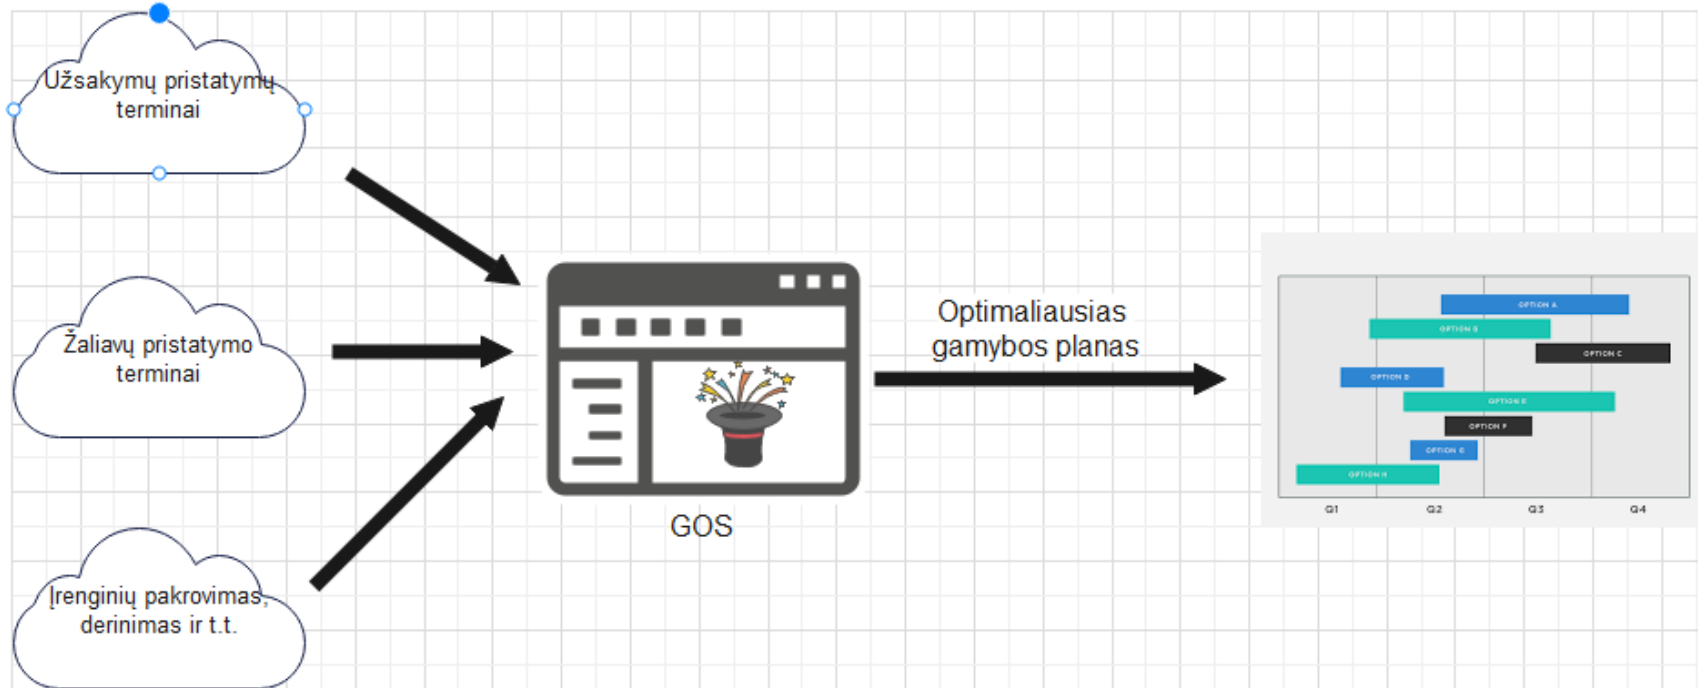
Užsakymų pristatymų terminai

Žaliavų pristatymo terminai

Įrenginių pakrovimas, derinimas ir t.t.

GOS

Optimaliausias gamybos planas

OPTION A
OPTION B
OPTION C
OPTION D
OPTION E
OPTION F
OPTION G
OPTION H

Q1
Q2
Q3
Q4